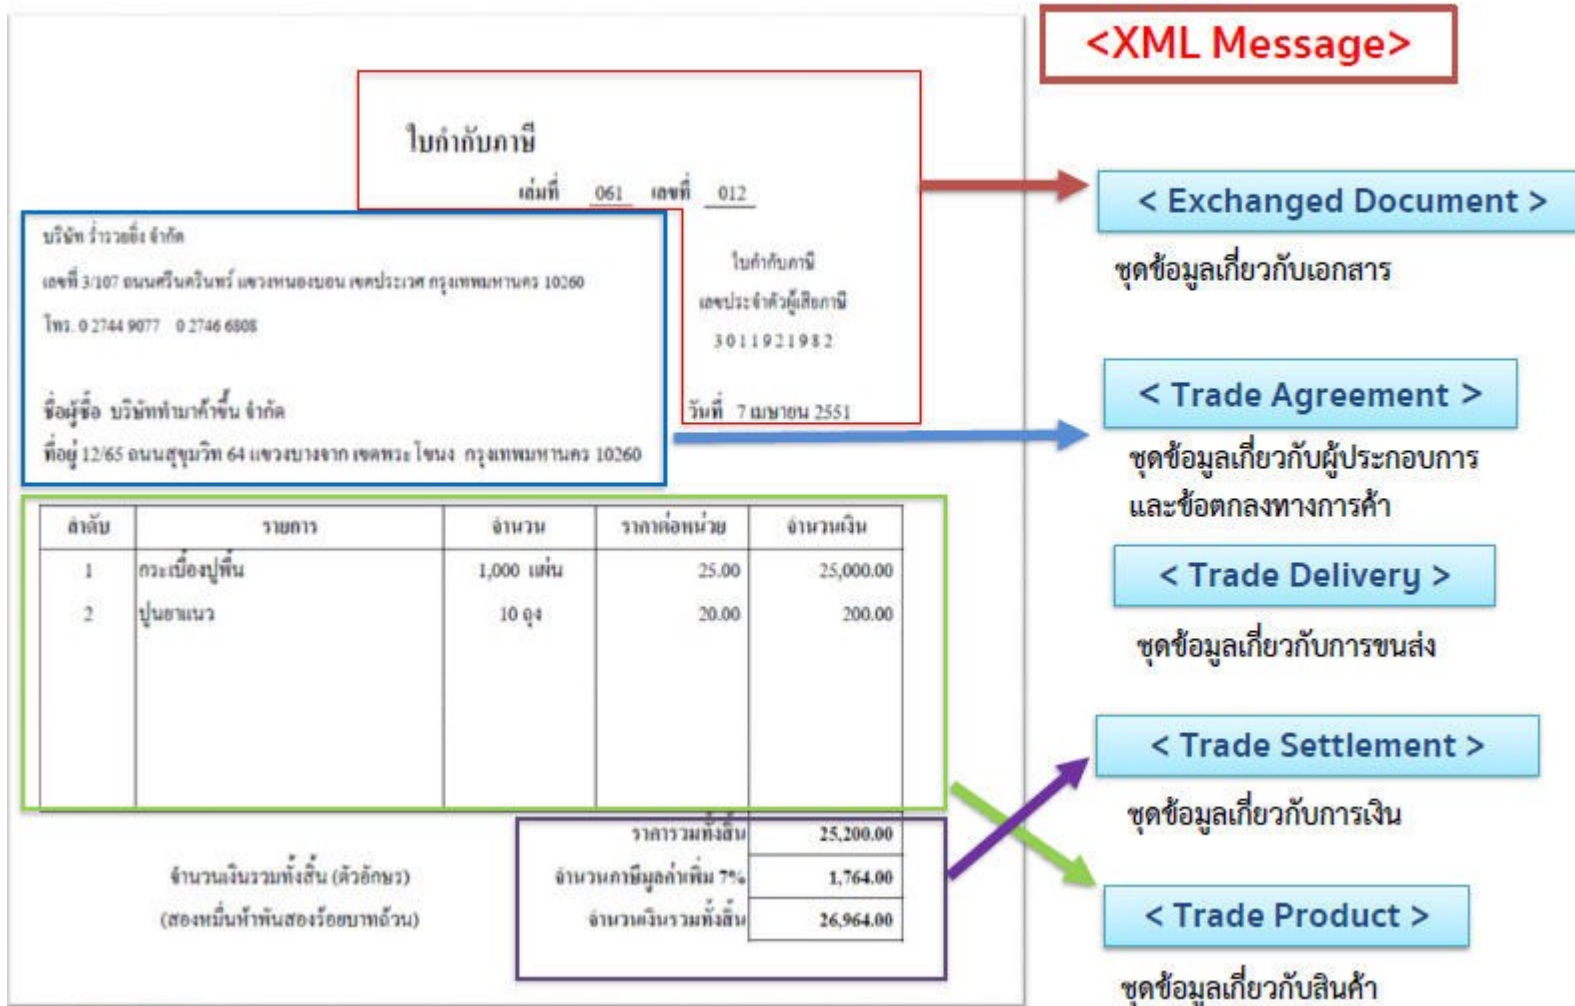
ใบกำกับภาษี

เล่มที่ 061 เลขที่ 012

บริษัท ร่ำรวยยิ่ง จำกัด

เลขที่ 3/107 ถนนศรีนครินทร์ แขวงหนองบอน เขตประเวศ กรุงเทพมหานคร 10260

โทร. 0 2744 9077 0 2746 6808

ใบกำกับภาษี

เลขประจำตัวผู้เสียภาษี

3011921982

ชื่อผู้ซื้อ บริษัททำมาค้าขึ้น จำกัด

ที่อยู่ 12/65 ถนนสุขุมวิท 64 แขวงบางจาก เขตพระโขนง กรุงเทพมหานคร 10260

วันที่ 7 เมษายน 2551

| ลำดับ | รายการ | จำนวน | ราคาต่อหน่วย | จำนวนเงิน |
|---|---|---|---|---|
| 1 | กระเบื้องปูพื้น | 1,000 แผ่น | 25.00 | 25,000.00 |
| 2 | ปูนยาแนว | 10 ถุง | 20.00 | 200.00 |

จำนวนเงินรวมทั้งสิ้น (ตัวอักษร)
(สองหมื่นห้าพันสองร้อยบาทถ้วน)

| | |
|---|---|
| ราคารวมทั้งสิ้น | 25,200.00 |
| จำนวนภาษีมูลค่าเพิ่ม 7% | 1,764.00 |
| จำนวนเงินรวมทั้งสิ้น | 26,964.00 |

<XML Message>

< Exchanged Document >
ชุดข้อมูลเกี่ยวกับเอกสาร

< Trade Agreement >
ชุดข้อมูลเกี่ยวกับผู้ประกอบการและข้อตกลงทางการค้า

< Trade Delivery >
ชุดข้อมูลเกี่ยวกับการขนส่ง

< Trade Settlement >
ชุดข้อมูลเกี่ยวกับการเงิน

< Trade Product >
ชุดข้อมูลเกี่ยวกับสินค้า